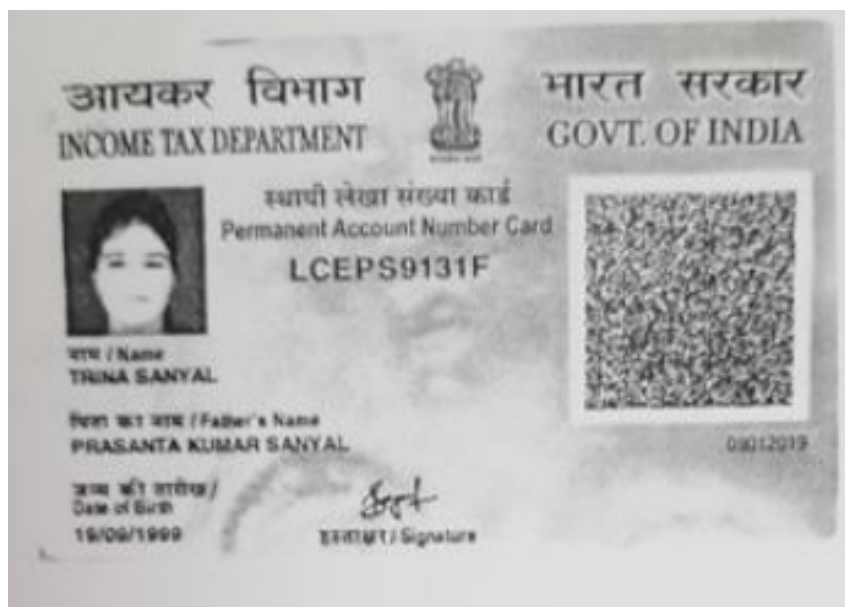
आयकर विभाग
INCOME TAX DEPARTMENT

भारत सरकार
GOVT. OF INDIA

सत्यमेव जयते

स्थायी लेखा संख्या कार्ड
Permanent Account Number Card
LCEPS9131F

नाम / Name
TRINA SANYAL

पिता का नाम / Father's Name
PRASANTA KUMAR SANYAL

जन्म की तारीख / Date of Birth
19/09/1999

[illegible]
हस्ताक्षर / Signature

09012019